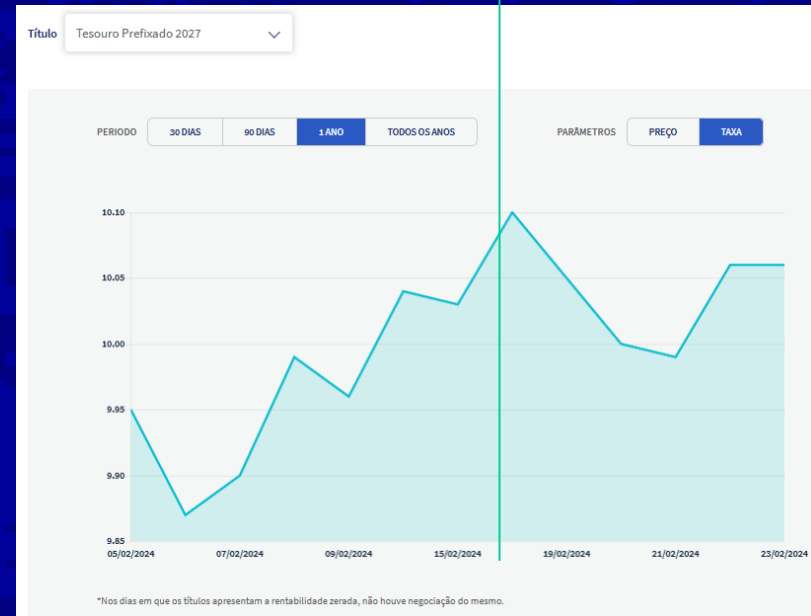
Título Tesouro Prefixado 2027

PERIODO 30 DIAS 90 DIAS 1 ANO TODOS OS ANOS

PARÂMETROS PREÇO TAXA

10.10
10.05
10.00
9.95
9.90
9.85

05/02/2024 07/02/2024 09/02/2024 15/02/2024 19/02/2024 21/02/2024 23/02/2024

*Nos dias em que os títulos apresentam a rentabilidade zerada, não houve negociação do mesmo.